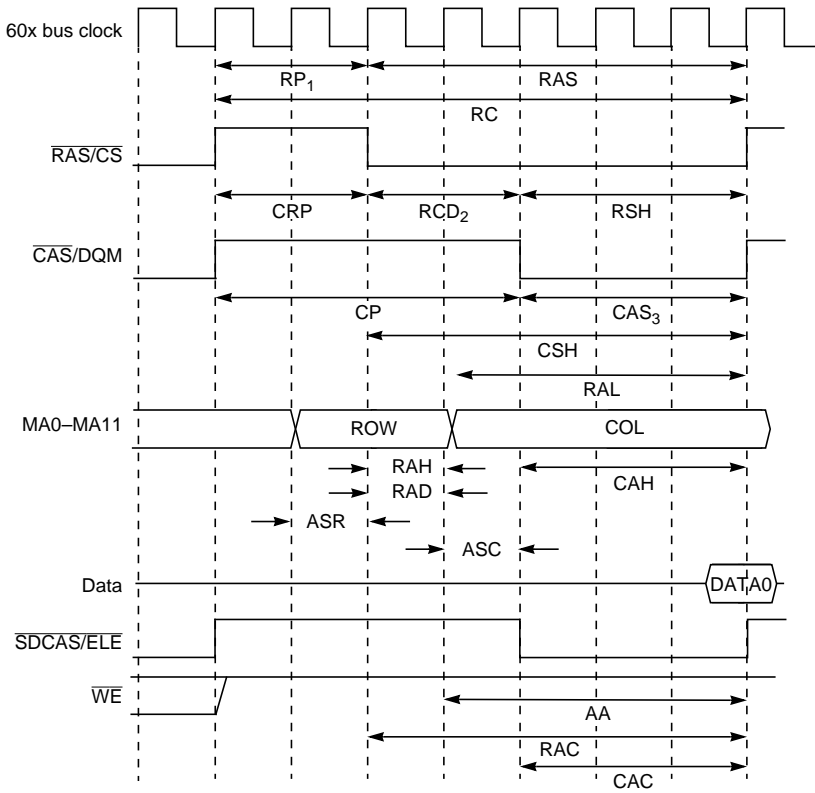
60x bus clock

$RP_1$

RAS

RC

$\overline{RAS}/\overline{CS}$

CRP

$RCD_2$

RSH

$\overline{CAS}$/DQM

CP

$CAS_3$

CSH

RAL

MA0–MA11

ROW

COL

RAH

RAD

CAH

ASR

ASC

Data

DATA0

$\overline{SDCAS}/\overline{ELE}$

$\overline{WE}$

AA

RAC

CAC